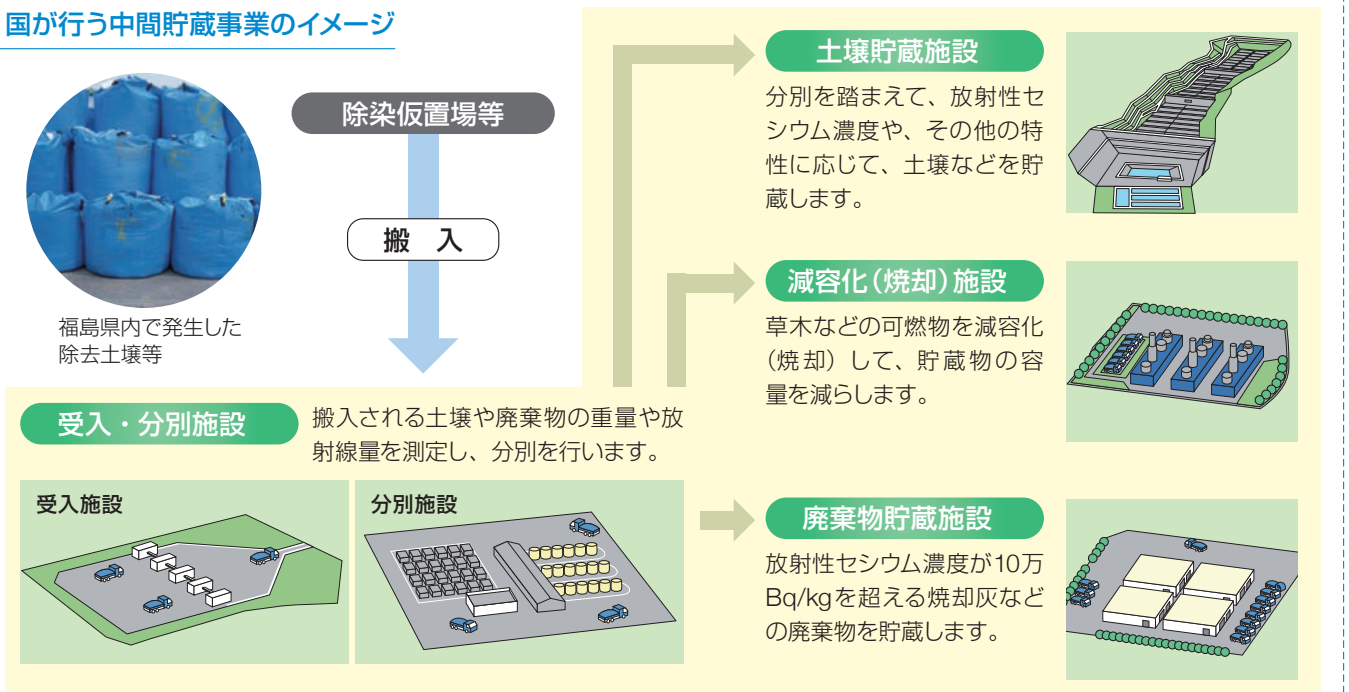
国が行う中間貯蔵事業のイメージ

福島県内で発生した除去土壌等

除染仮置場等

搬　入

受入・分別施設

搬入される土壌や廃棄物の重量や放射線量を測定し、分別を行います。

受入施設

分別施設

土壌貯蔵施設

分別を踏まえて、放射性セシウム濃度や、その他の特性に応じて、土壌などを貯蔵します。

減容化（焼却）施設

草木などの可燃物を減容化（焼却）して、貯蔵物の容量を減らします。

廃棄物貯蔵施設

放射性セシウム濃度が10万Bq/kgを超える焼却灰などの廃棄物を貯蔵します。